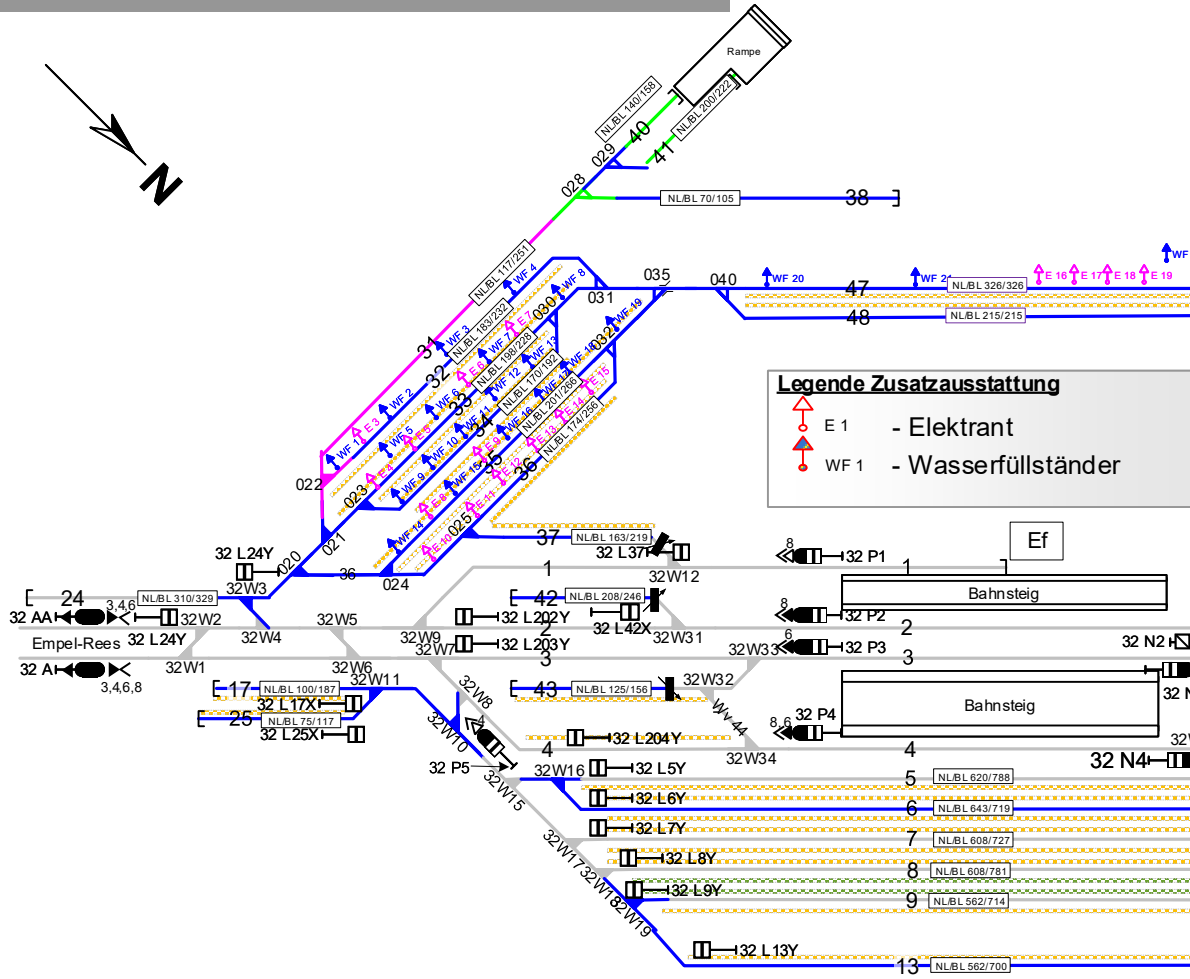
Rampe
N
NL/BL 140/158
NL/BL 200/222
40
41
029
028
NL/BL 70/105
38
NL/BL 117/251
WF 4
WF 8
035
040
WF 20
WF 21
WF
E 16
E 17
E 18
E 19
031
030
WF 19
47
NL/BL 326/326
48
NL/BL 215/215
31
WF 3
NL/BL 183/232
E 7
32
NL/BL 198/228
WF 7
WF 13
WF 18
032
E 15
33
WF 2
WF 6
NL/BL 170/192
WF 12
34
NL/BL 201/266
WF 17
E 14
E 3
WF 5
WF 11
E 13
WF 16
35
WF 1
E 6
WF 10
E 12
NL/BL 174/256
36
WF 9
E 9
WF 15
022
E 4
E 8
E 11
023
WF 14
E 10
025
Legende Zusatzausstattung
E 1
- Elektrant
WF 1
- Wasserfüllständer
37
NL/BL 163/219
32 L 24Y
32 L37
Ef
020
021
32W12
8
32 P1
1
36
024
1
Bahnsteig
24
NL/BL 310/329
3,4,6
32W3
42
NL/BL 208/246
32 AA
32W2
32 L202Y
8
32 P2
Empel-Rees
32 L24Y
32W4
32W5
2
32 L42X
2
32W9
32W31
6
32 A
32W1
32W6
32W7
32 L203Y
32W33
32 P3
32 N2
3,4,6,8
3
3
32W32
17
NL/BL 100/187
32W11
43
NL/BL 125/156
32 N
32 L17X
32W8
Wv 44
Bahnsteig
25
NL/BL 75/117
32W10
4
32 L25X
32 L204Y
8,6
32 P4
32 P5
4
32W34
4
32 N4
32W
32W16
32 L5Y
5
NL/BL 620/788
32W15
32 L6Y
6
NL/BL 643/719
32 L7Y
7
NL/BL 608/727
32W17
32 L8Y
8
NL/BL 608/781
32W18
32 L9Y
9
NL/BL 562/714
32W19
32 L13Y
13
NL/BL 562/700